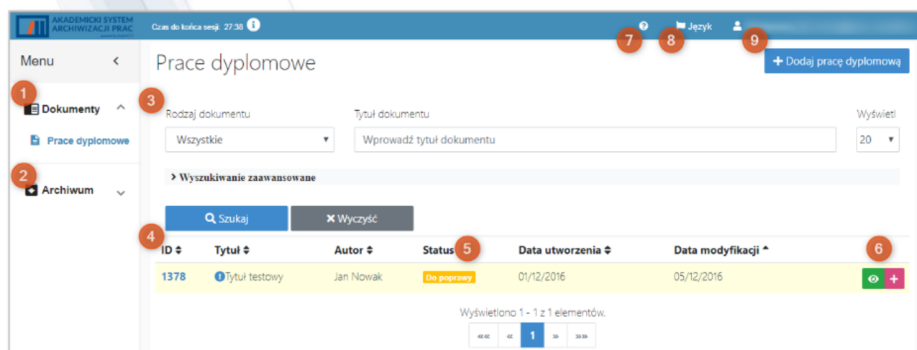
AKADEMICKI SYSTEM ARCHIWIZACJI PRAC

Czas do końca sesji: 27:38

7 8 Język 9

Menu

1 Dokumenty

Prace dyplomowe

2 Archiwum

Prace dyplomowe

+ Dodaj pracę dyplomową

3 Rodzaj dokumentu

Wszystkie

Tytuł dokumentu

Wprowadź tytuł dokumentu

Wyświetl

20

> Wyszukiwanie zaawansowane

Szukaj

Wyczyść

4

| ID | Tytuł | Autor | Status 5 | Data utworzenia | Data modyfikacji | 6 |
|---|---|---|---|---|---|---|
| 1378 | Tytuł testowy | Jan Nowak | Do poprawy | 01/12/2016 | 05/12/2016 | + |

Wyświetlono 1 - 1 z 1 elementów.

«« « 1 » »»